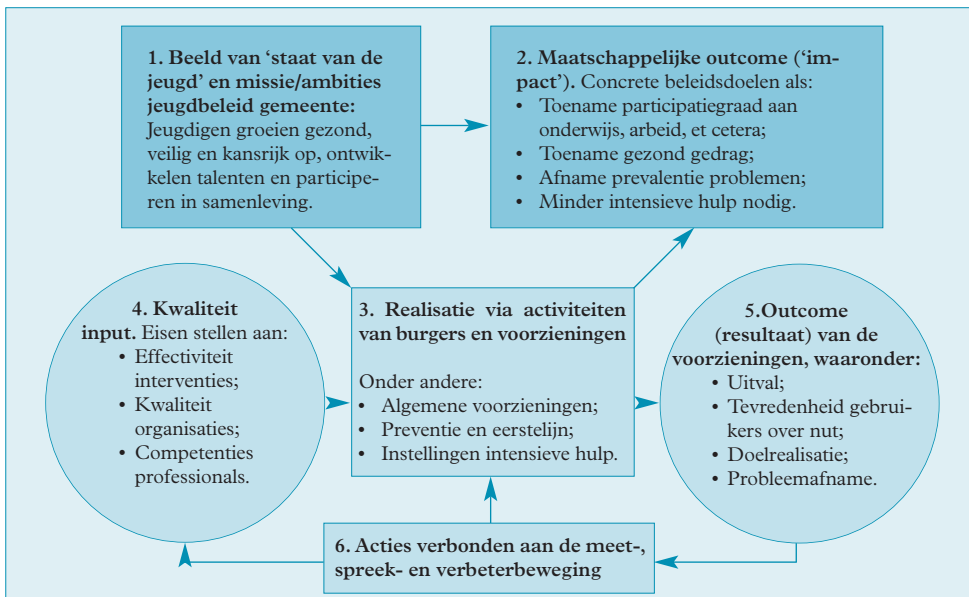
**1. Beeld van 'staat van de jeugd' en missie/ambities jeugdbeleid gemeente:** Jeugdigen groeien gezond, veilig en kansrijk op, ontwikkelen talenten en participeren in samenleving.

**2. Maatschappelijke outcome ('impact').** Concrete beleidsdoelen als:
- Toename participatiegraad aan onderwijs, arbeid, et cetera;
- Toename gezond gedrag;
- Afname prevalentie problemen;
- Minder intensieve hulp nodig.

**4. Kwaliteit input.** Eisen stellen aan:
- Effectiviteit interventies;
- Kwaliteit organisaties;
- Competenties professionals.

**3. Realisatie via activiteiten van burgers en voorzieningen**

Onder andere:
- Algemene voorzieningen;
- Preventie en eerstelijn;
- Instellingen intensieve hulp.

**5.Outcome (resultaat) van de voorzieningen, waaronder:**
- Uitval;
- Tevredenheid gebruikers over nut;
- Doelrealisatie;
- Probleemafname.

**6. Acties verbonden aan de meet-, spreek- en verbeterbeweging**